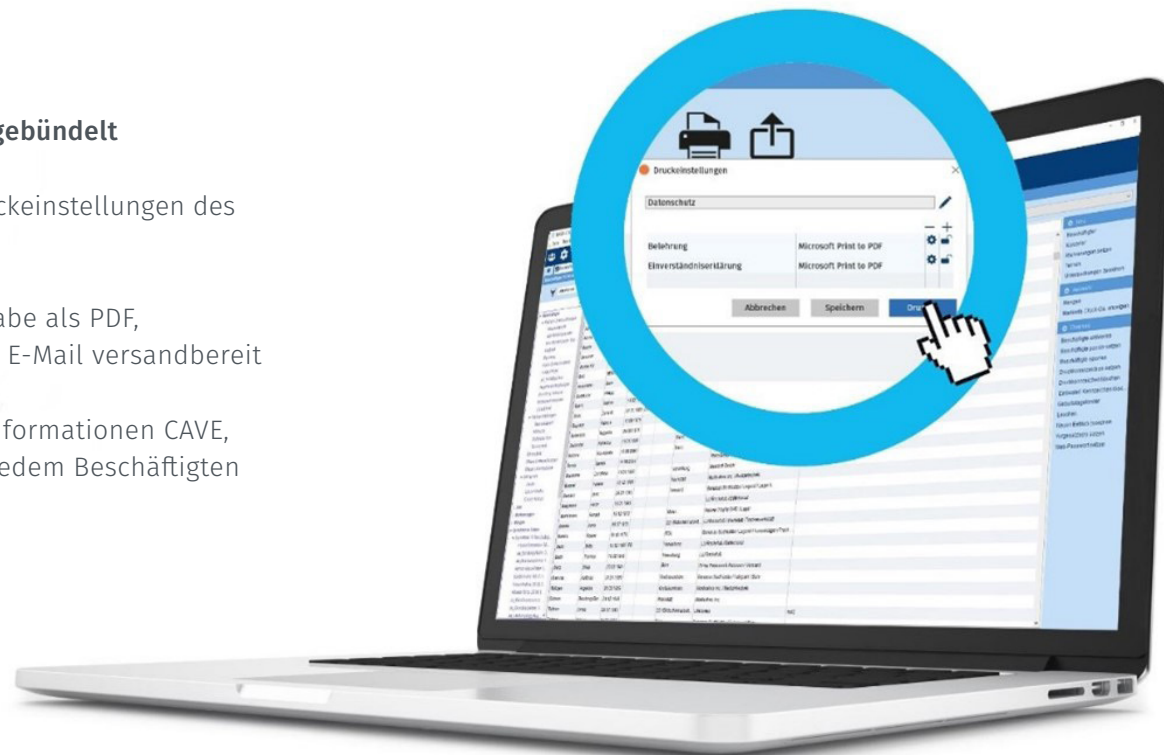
gebündelt

ckeinstellungen des

abe als PDF,
E-Mail versandbereit

formationen CAVE,
edem Beschäftigten

Druckeinstellungen

Datenschutz

| | |
|---|---|
| Belehrung | Microsoft Print to PDF |
| Einverständniserklärung | Microsoft Print to PDF |

Abbrechen
Speichern
Dru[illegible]